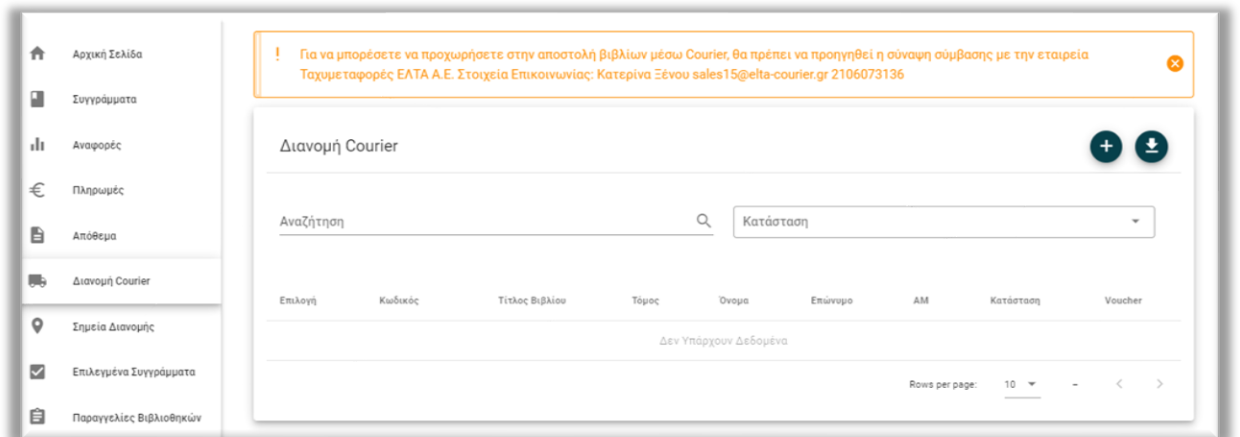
Αρχική Σελίδα
Συγγράμματα
Αναφορές
Πληρωμές
Απόθεμα
Διανομή Courier
Σημεία Διανομής
Επιλεγμένα Συγγράμματα
Παραγγελίες Βιβλιοθηκών

! Για να μπορέσετε να προχωρήσετε στην αποστολή βιβλίων μέσω Courier, θα πρέπει να προηγηθεί η σύναψη σύμβασης με την εταιρεία Ταχυμεταφορές ΕΛΤΑ Α.Ε. Στοιχεία Επικοινωνίας: Κατερίνα Ξένου sales15@elta-courier.gr 2106073136

Διανομή Courier

Αναζήτηση
Κατάσταση

| Επιλογή | Κωδικός | Τίτλος Βιβλίου | Τόμος | Όνομα | Επώνυμο | AM | Κατάσταση | Voucher |
|---|---|---|---|---|---|---|---|---|

Δεν Υπάρχουν Δεδομένα

Rows per page: 10 –